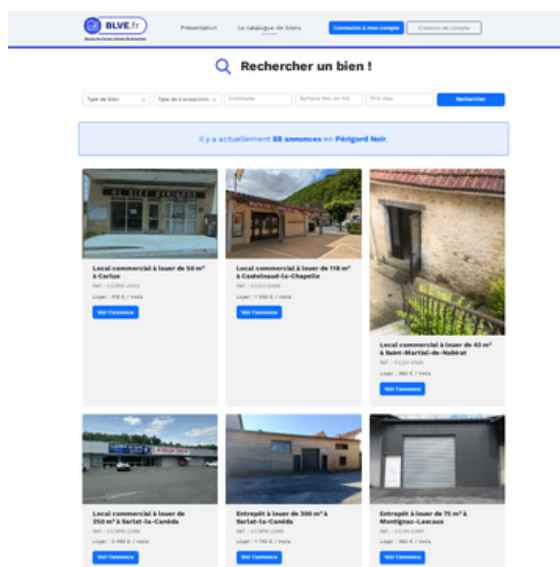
BLVE.fr

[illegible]

Présentation

Le catalogue de biens

Connexion à mon compte

Création de compte

Rechercher un bien !

Type de bien

Type de transaction

Commune

Surface min. en m²

Prix max

Rechercher

Il y a actuellement 88 annonces en Périgord Noir.

Local commercial à louer de 50 m² à Carlux

Réf : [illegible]

Loyer : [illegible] € / mois

Voir l'annonce

Local commercial à louer de 118 m² à Castelnaud-la-Chapelle

Réf : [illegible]

Loyer : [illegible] € / mois

Voir l'annonce

Local commercial à louer de 43 m² à Saint-Martial-de-Nabirat

Réf : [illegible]

Loyer : 380 € / mois

Voir l'annonce

Local commercial à louer de 250 m² à Sarlat-la-Canéda

Réf : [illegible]

Loyer : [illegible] € / mois

Voir l'annonce

Entrepôt à louer de 300 m² à Sarlat-la-Canéda

Réf : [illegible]

Loyer : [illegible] € / mois

Voir l'annonce

Entrepôt à louer de 75 m² à Montignac-Lascaux

Réf : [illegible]

Loyer : 380 € / mois

Voir l'annonce